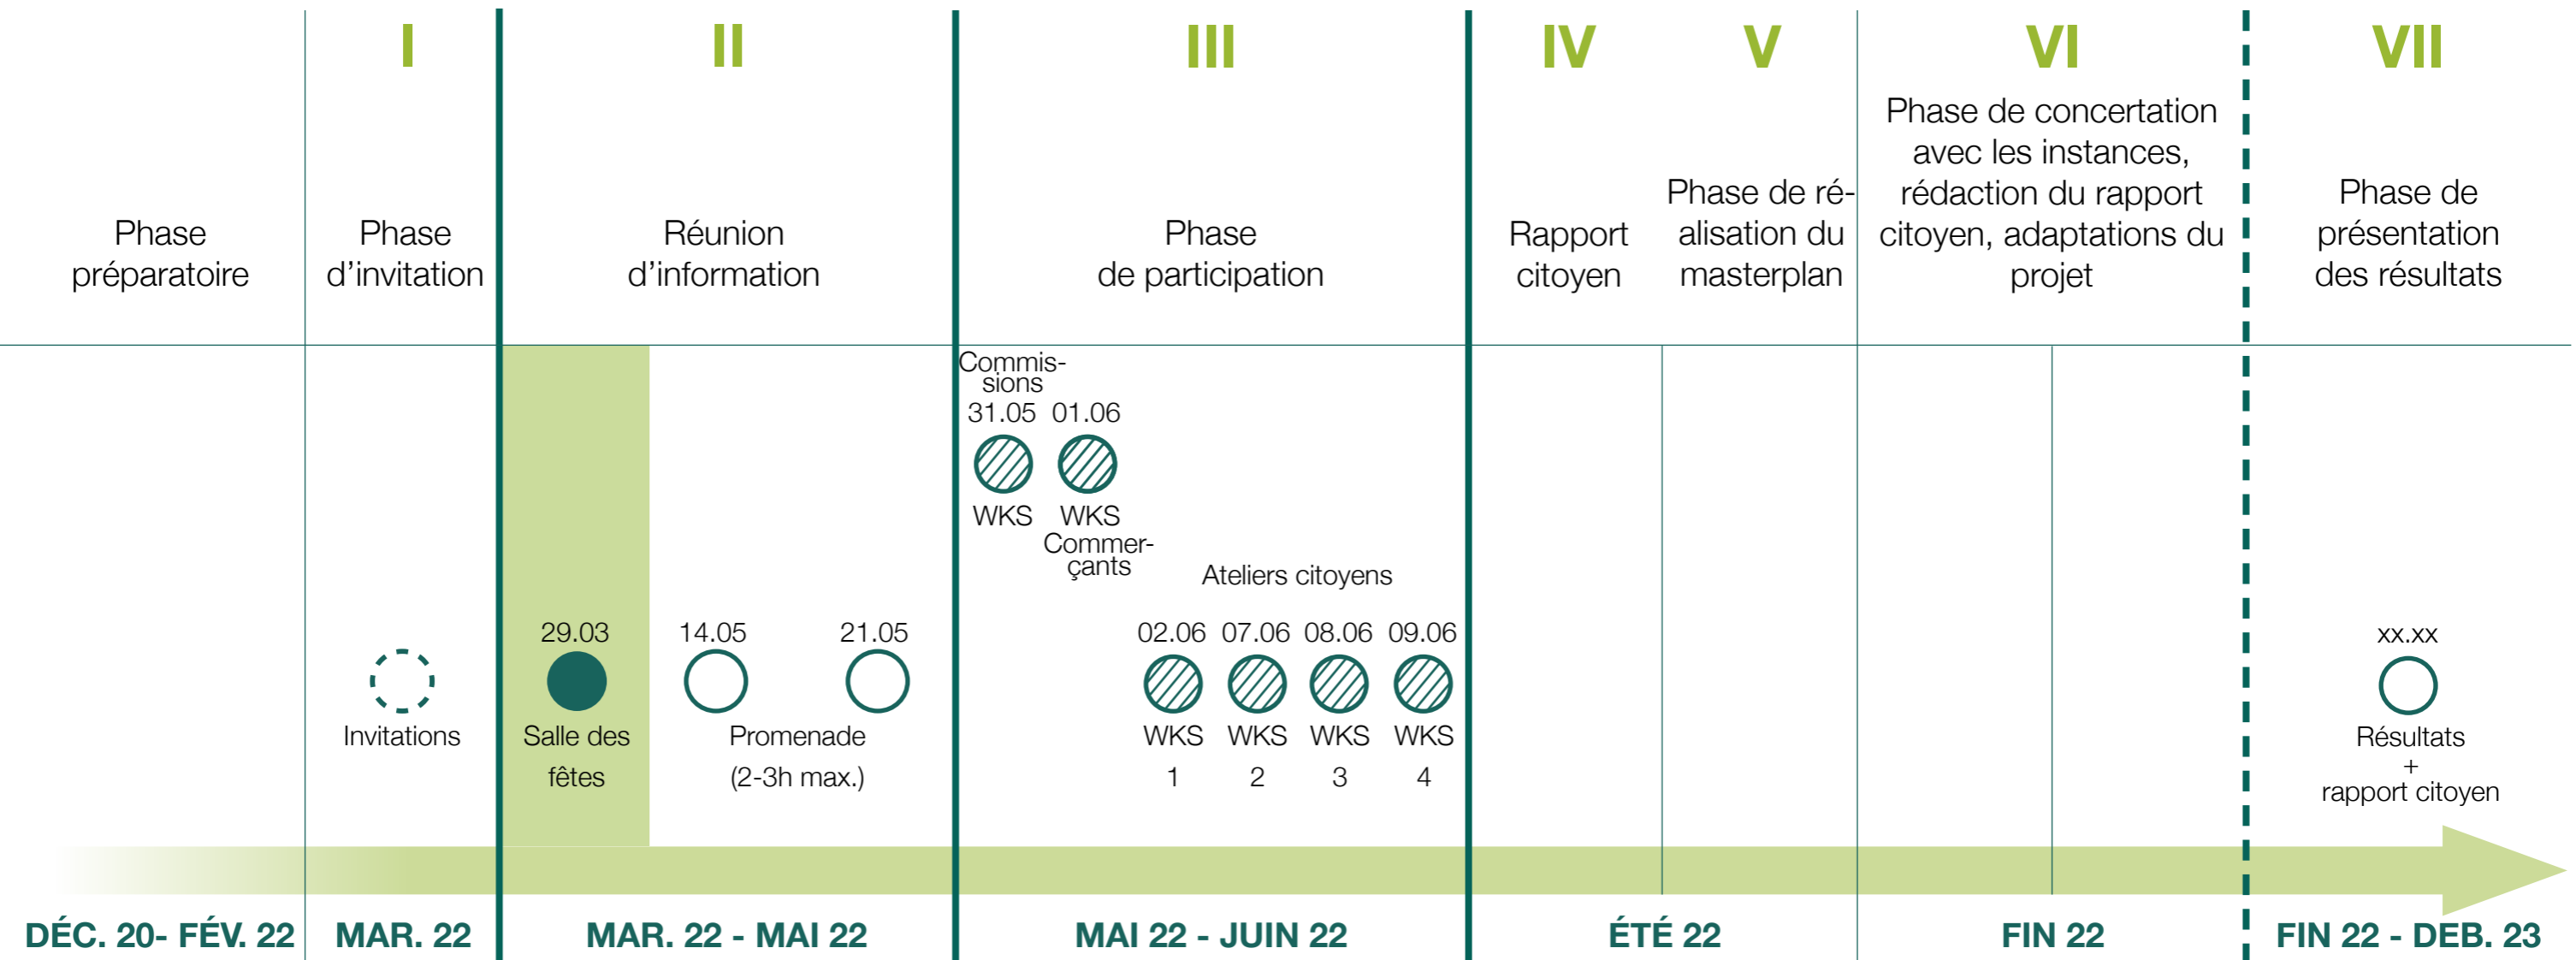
I
II
III
IV
V
VI
VII

Phase préparatoire

Phase d’invitation

Réunion d’information

Phase de participation

Rapport citoyen

Phase de réalisation du masterplan

Phase de concertation avec les instances, rédaction du rapport citoyen, adaptations du projet

Phase de présentation des résultats

Invitations

29.03
Salle des fêtes

14.05
21.05
Promenade (2-3h max.)

Commissions
31.05 01.06
WKS
WKS Commerçants

Ateliers citoyens
02.06 07.06 08.06 09.06
WKS 1
WKS 2
WKS 3
WKS 4

xx.xx
Résultats + rapport citoyen

DÉC. 20- FÉV. 22
MAR. 22
MAR. 22 - MAI 22
MAI 22 - JUIN 22
ÉTÉ 22
FIN 22
FIN 22 - DEB. 23